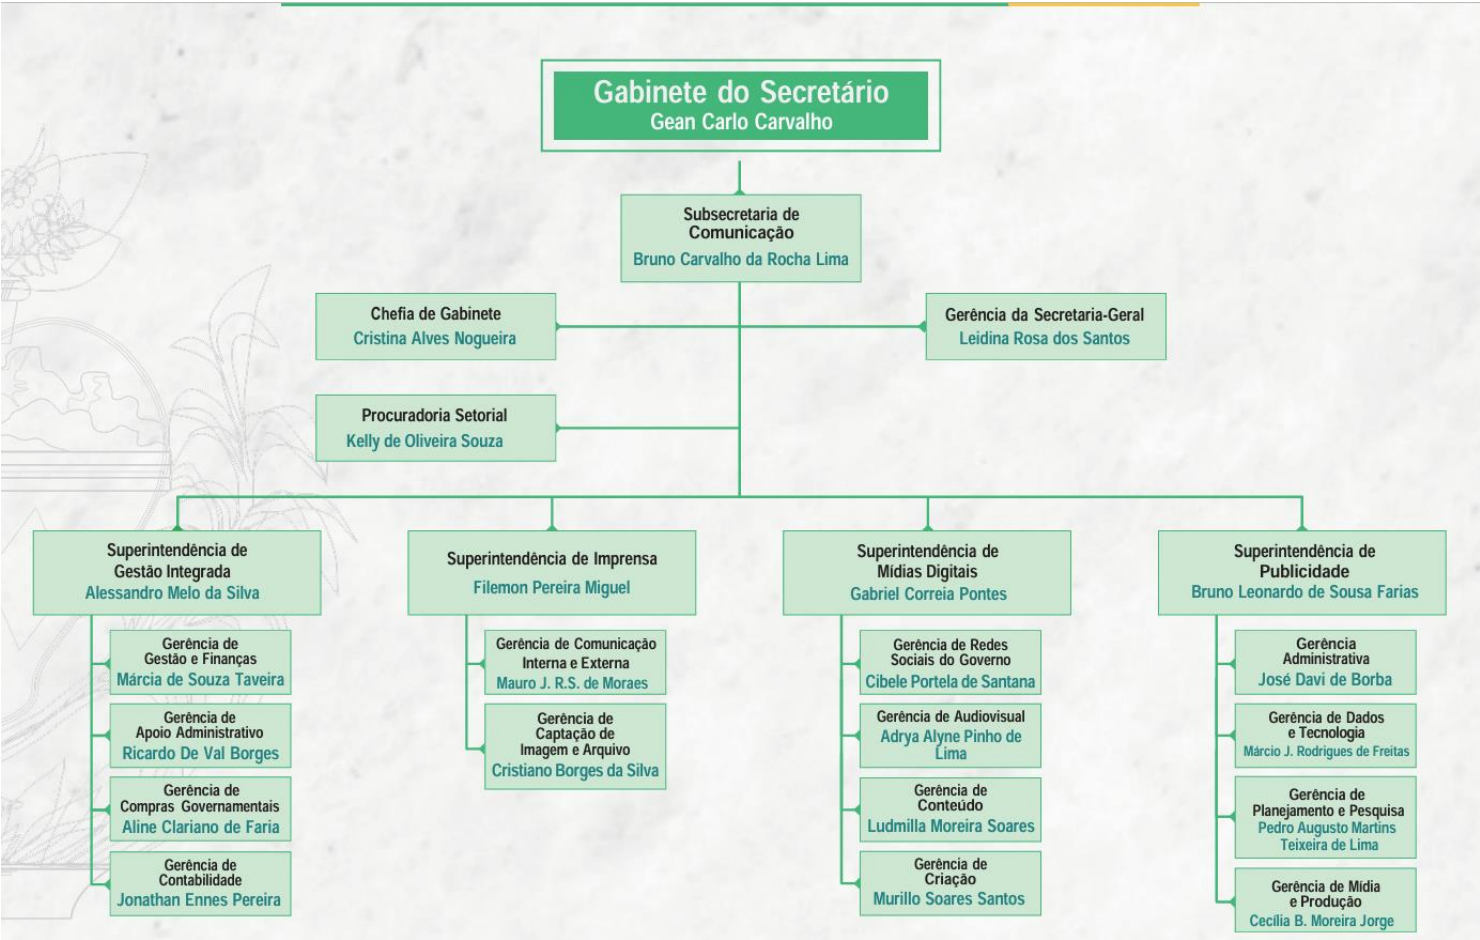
Gabinete do Secretário
Gean Carlo Carvalho

Subsecretaria de Comunicação
Bruno Carvalho da Rocha Lima

Chefia de Gabinete
Cristina Alves Nogueira

Gerência da Secretaria-Geral
Leidina Rosa dos Santos

Procuradoria Setorial
Kelly de Oliveira Souza

Superintendência de Gestão Integrada
Alessandro Melo da Silva

Gerência de Gestão e Finanças
Márcia de Souza Taveira

Gerência de Apoio Administrativo
Ricardo De Val Borges

Gerência de Compras Governamentais
Aline Clariano de Faria

Gerência de Contabilidade
Jonathan Ennes Pereira

Superintendência de Imprensa
Filemon Pereira Miguel

Gerência de Comunicação Interna e Externa
Mauro J. R.S. de Moraes

Gerência de Captação de Imagem e Arquivo
Cristiano Borges da Silva

Superintendência de Mídias Digitais
Gabriel Correia Pontes

Gerência de Redes Sociais do Governo
Cibele Portela de Santana

Gerência de Audiovisual
Adrya Alyne Pinho de Lima

Gerência de Conteúdo
Ludmilla Moreira Soares

Gerência de Criação
Murillo Soares Santos

Superintendência de Publicidade
Bruno Leonardo de Sousa Farias

Gerência Administrativa
José Davi de Borba

Gerência de Dados e Tecnologia
Márcio J. Rodrigues de Freitas

Gerência de Planejamento e Pesquisa
Pedro Augusto Martins Teixeira de Lima

Gerência de Mídia e Produção
Cecília B. Moreira Jorge